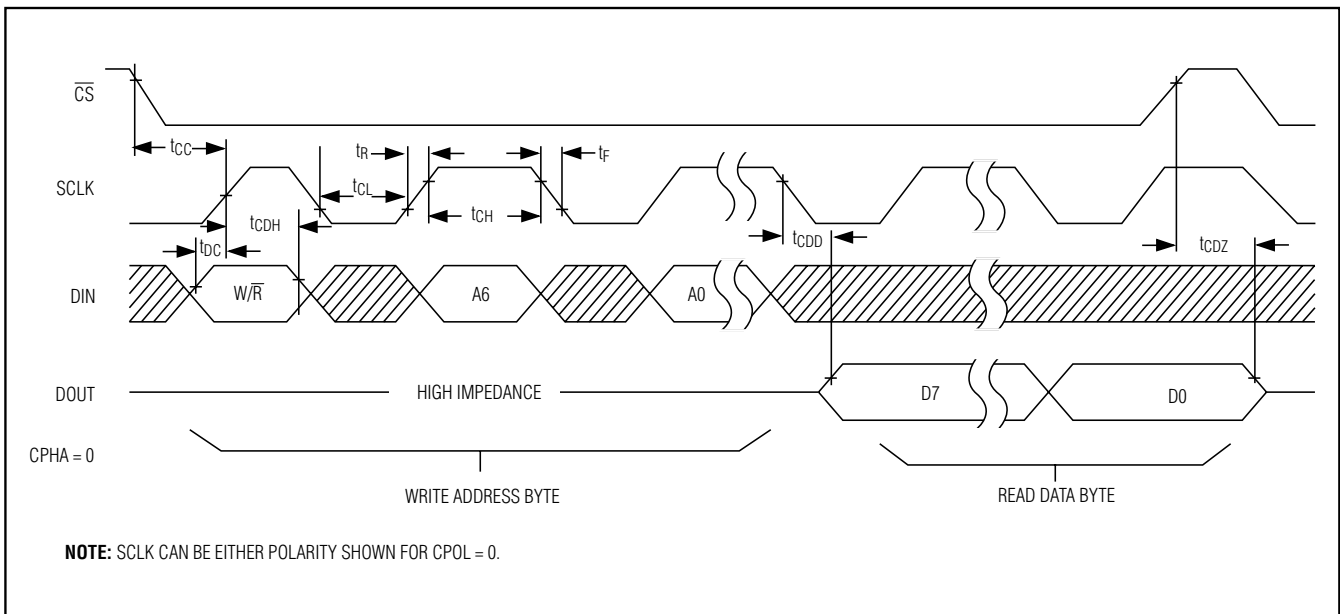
$\overline{CS}$

$t_{CC}$

$t_R$

$t_F$

SCLK

$t_{CL}$

$t_{CH}$

$t_{CDH}$

$t_{CDD}$

$t_{CDZ}$

$t_{DC}$

DIN

W/$\overline{R}$

A6

A0

DOUT

HIGH IMPEDANCE

D7

D0

CPHA = 0

WRITE ADDRESS BYTE

READ DATA BYTE

**NOTE:** SCLK CAN BE EITHER POLARITY SHOWN FOR CPOL = 0.